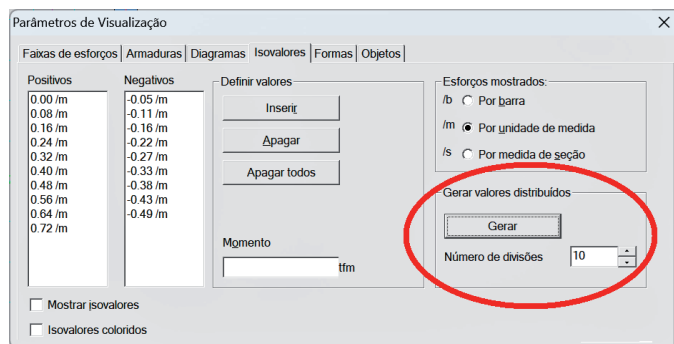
Parâmetros de Visualização
×
Faixas de esforços | Armaduras | Diagramas | Isovalores | Formas | Objetos

Positivos
0.00 /m
0.08 /m
0.16 /m
0.24 /m
0.32 /m
0.40 /m
0.48 /m
0.56 /m
0.64 /m
0.72 /m

Negativos
-0.05 /m
-0.11 /m
-0.16 /m
-0.22 /m
-0.27 /m
-0.33 /m
-0.38 /m
-0.43 /m
-0.49 /m

Definir valores
Inserir
Apagar
Apagar todos

Momento
tfm

Esforços mostrados:
/b Por barra
/m Por unidade de medida
/s Por medida de seção

Gerar valores distribuídos
Gerar
Número de divisões 10

Mostrar isovalores
Isovalores coloridos